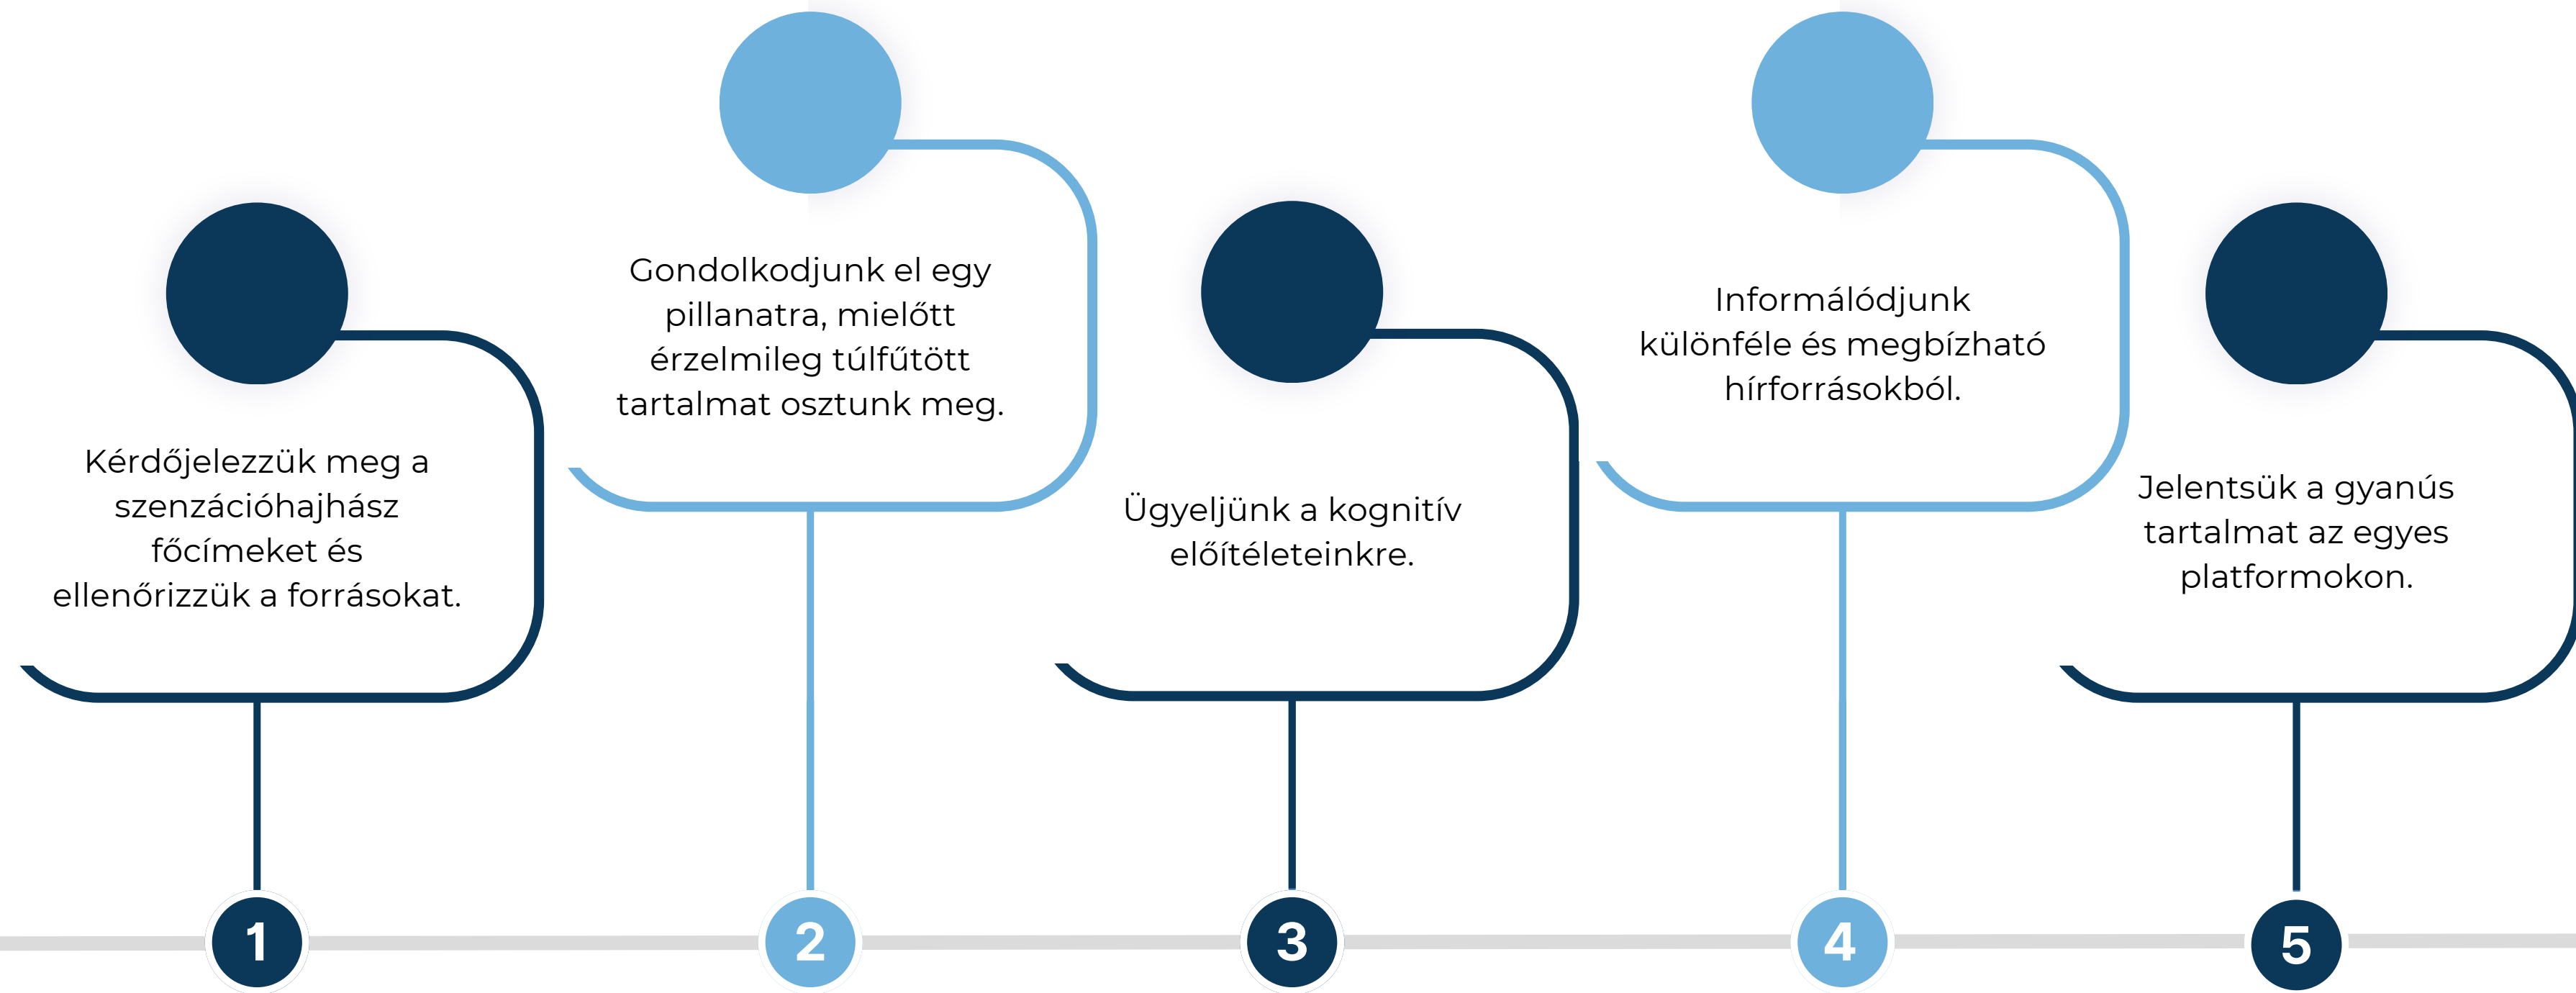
Kérdőjelezzük meg a szenzációhajhász főcímeket és ellenőrizzük a forrásokat.

Gondolkodjunk el egy pillanatra, mielőtt érzelmileg túlfűtött tartalmat osztunk meg.

Ügyeljünk a kognitív előítéleteinkre.

Informálódjunk különféle és megbízható hírforrásokból.

Jelentsük a gyanús tartalmat az egyes platformokon.

1

2

3

4

5